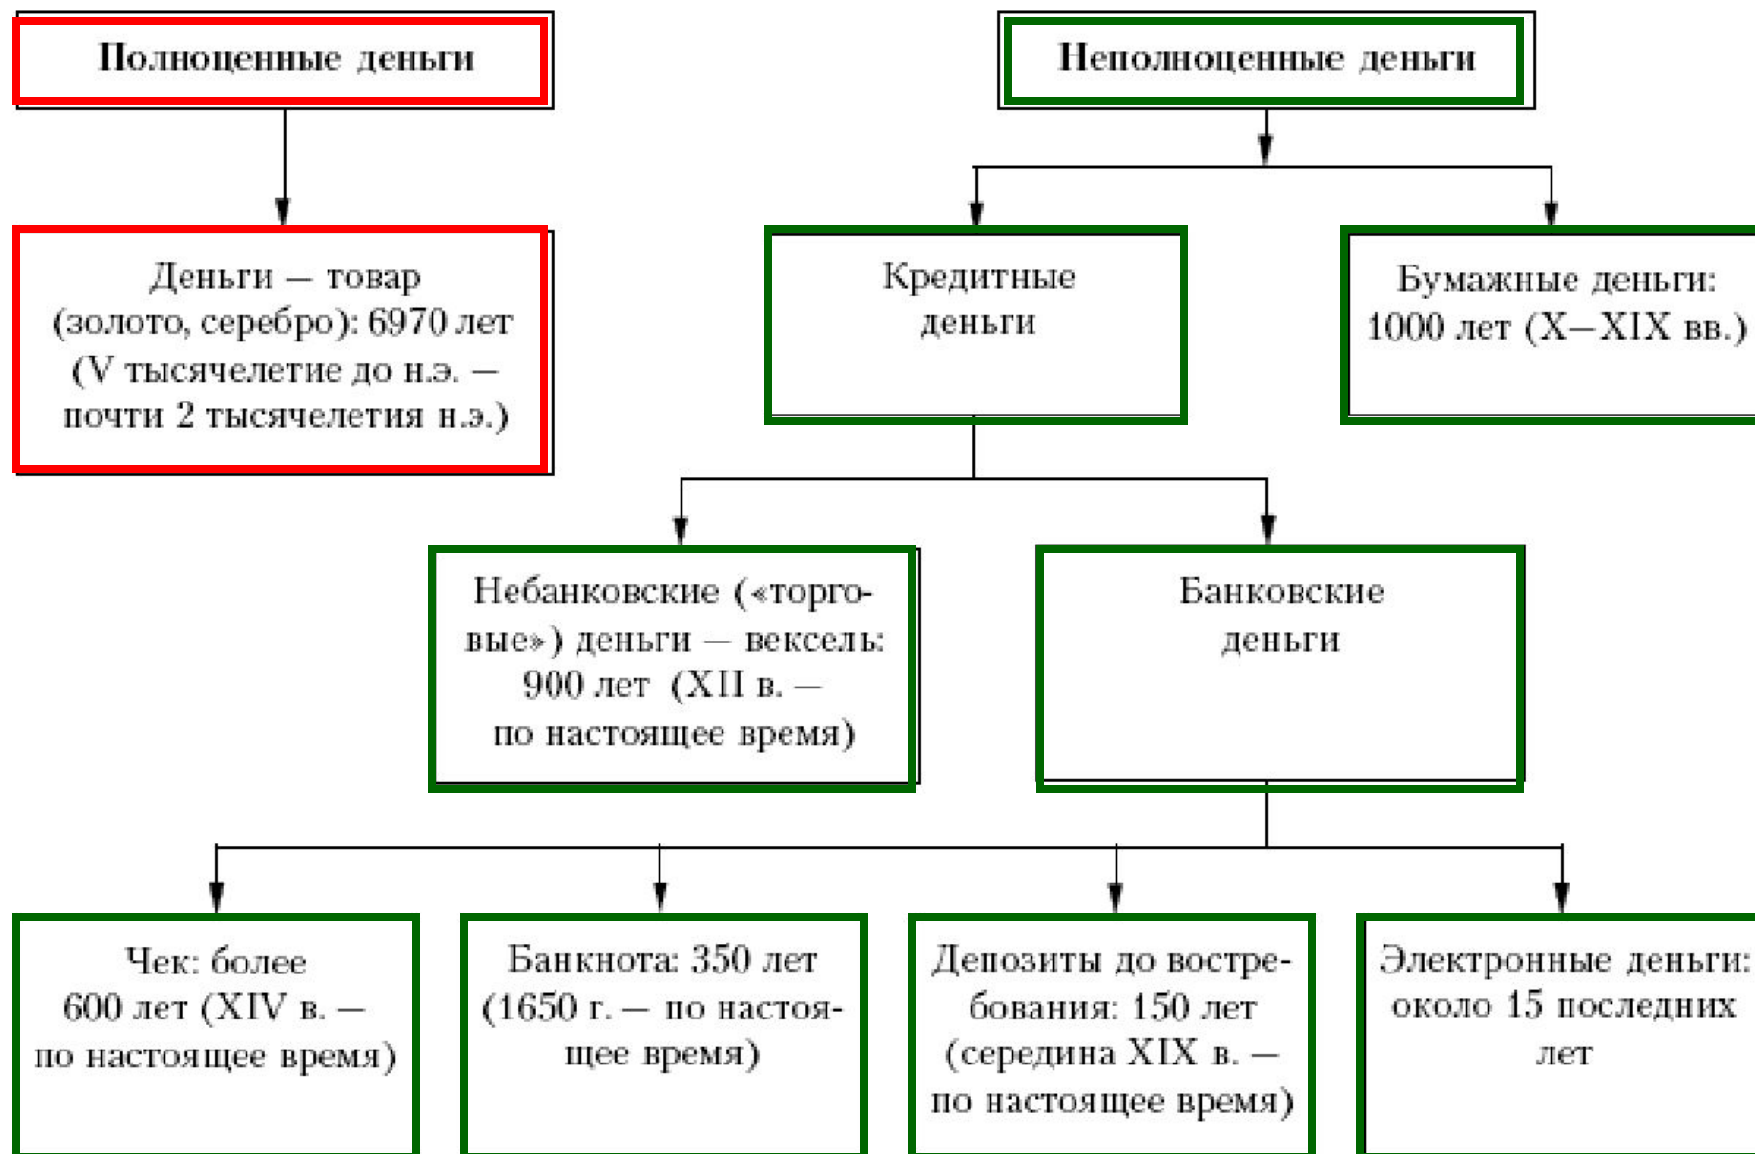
Полноценные деньги

Деньги — товар (золото, серебро): 6970 лет (V тысячелетие до н.э. — почти 2 тысячелетия н.э.)

Неполноценные деньги

Кредитные деньги

Бумажные деньги: 1000 лет (X–XIX вв.)

Небанковские («торговые») деньги — вексель: 900 лет (XII в. — по настоящее время)

Банковские деньги

Чек: более 600 лет (XIV в. — по настоящее время)

Банкнота: 350 лет (1650 г. — по настоящее время)

Депозиты до востребования: 150 лет (середина XIX в. — по настоящее время)

Электронные деньги: около 15 последних лет